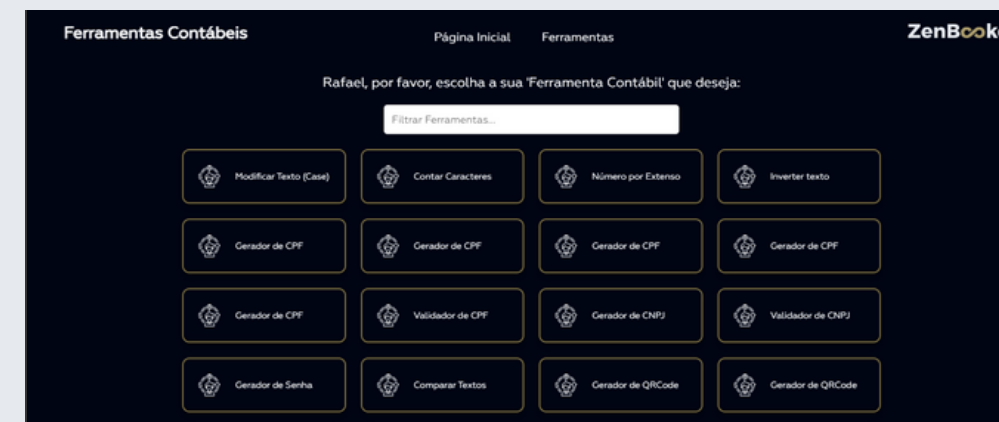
Ferramentas Contábeis

Página Inicial Ferramentas

ZenBook

Rafael, por favor, escolha a sua 'Ferramenta Contábil' que deseja:

Filtrar Ferramentas...

Modificar Texto (Case)
Contar Caracteres
Número por Extenso
Inverter texto

Gerador de CPF
Gerador de CPF
Gerador de CPF
Gerador de CPF

Gerador de CPF
Validador de CPF
Gerador de CNPJ
Validador de CNPJ

Gerador de Senha
Comparar Textos
Gerador de QRCode
Gerador de QRCode